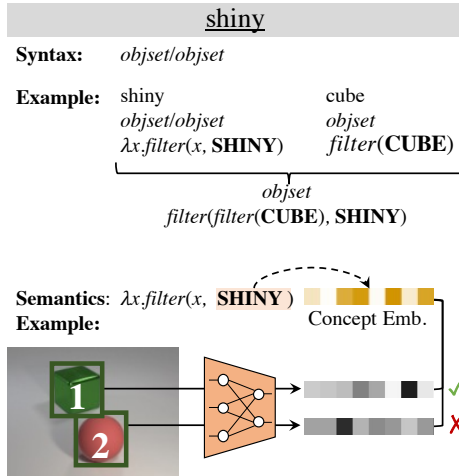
shiny

**Syntax:** *objset/objset*

**Example:**

shiny
*objset/objset*
$\lambda x.filter(x, \textbf{SHINY})$

cube
*objset*
*filter*(**CUBE**)

*objset*
*filter*(*filter*(**CUBE**), **SHINY**)

**Semantics**: $\lambda x.filter(x,$ **SHINY** )
**Example:**

Concept Emb.

1

2

✓

✗